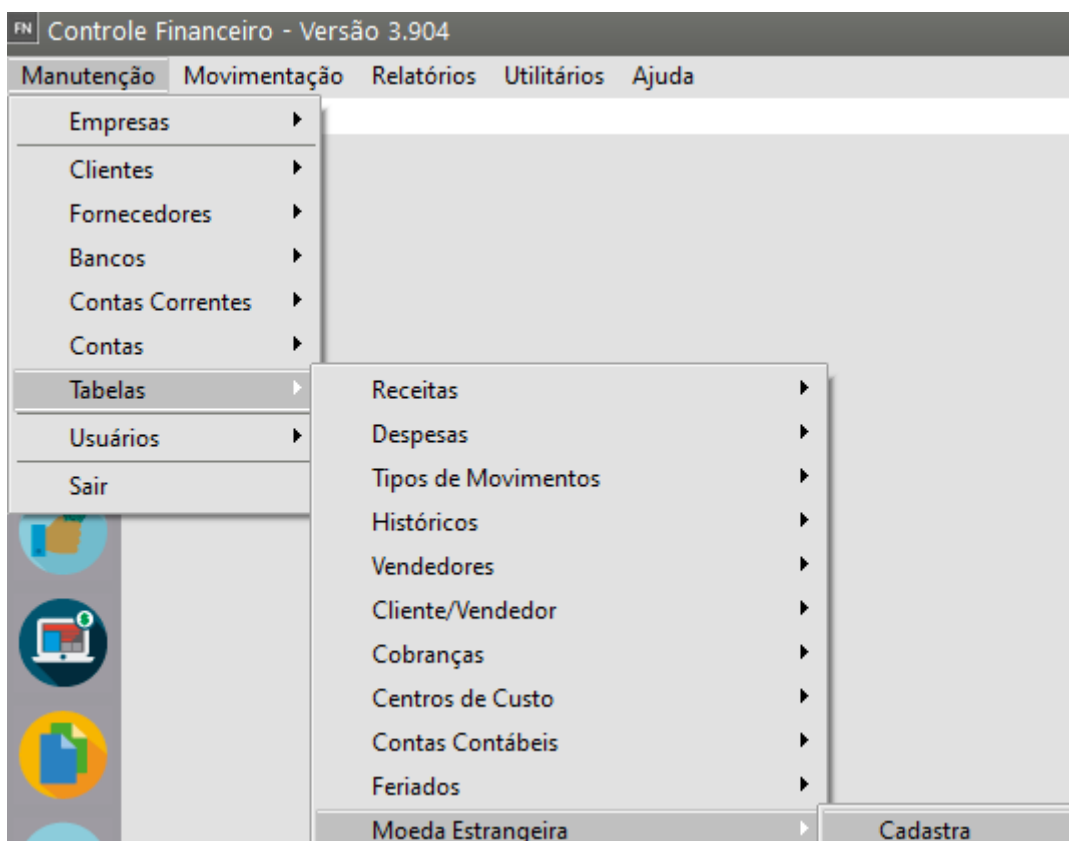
FN Controle Financeiro - Versão 3.904

Manutenção Movimentação Relatórios Utilitários Ajuda

Empresas
Clientes
Fornecedores
Bancos
Contas Correntes
Contas
Tabelas
Usuários
Sair

Receitas
Despesas
Tipos de Movimentos
Históricos
Vendedores
Cliente/Vendedor
Cobranças
Centros de Custo
Contas Contábeis
Feriados
Moeda Estrangeira

Cadastra